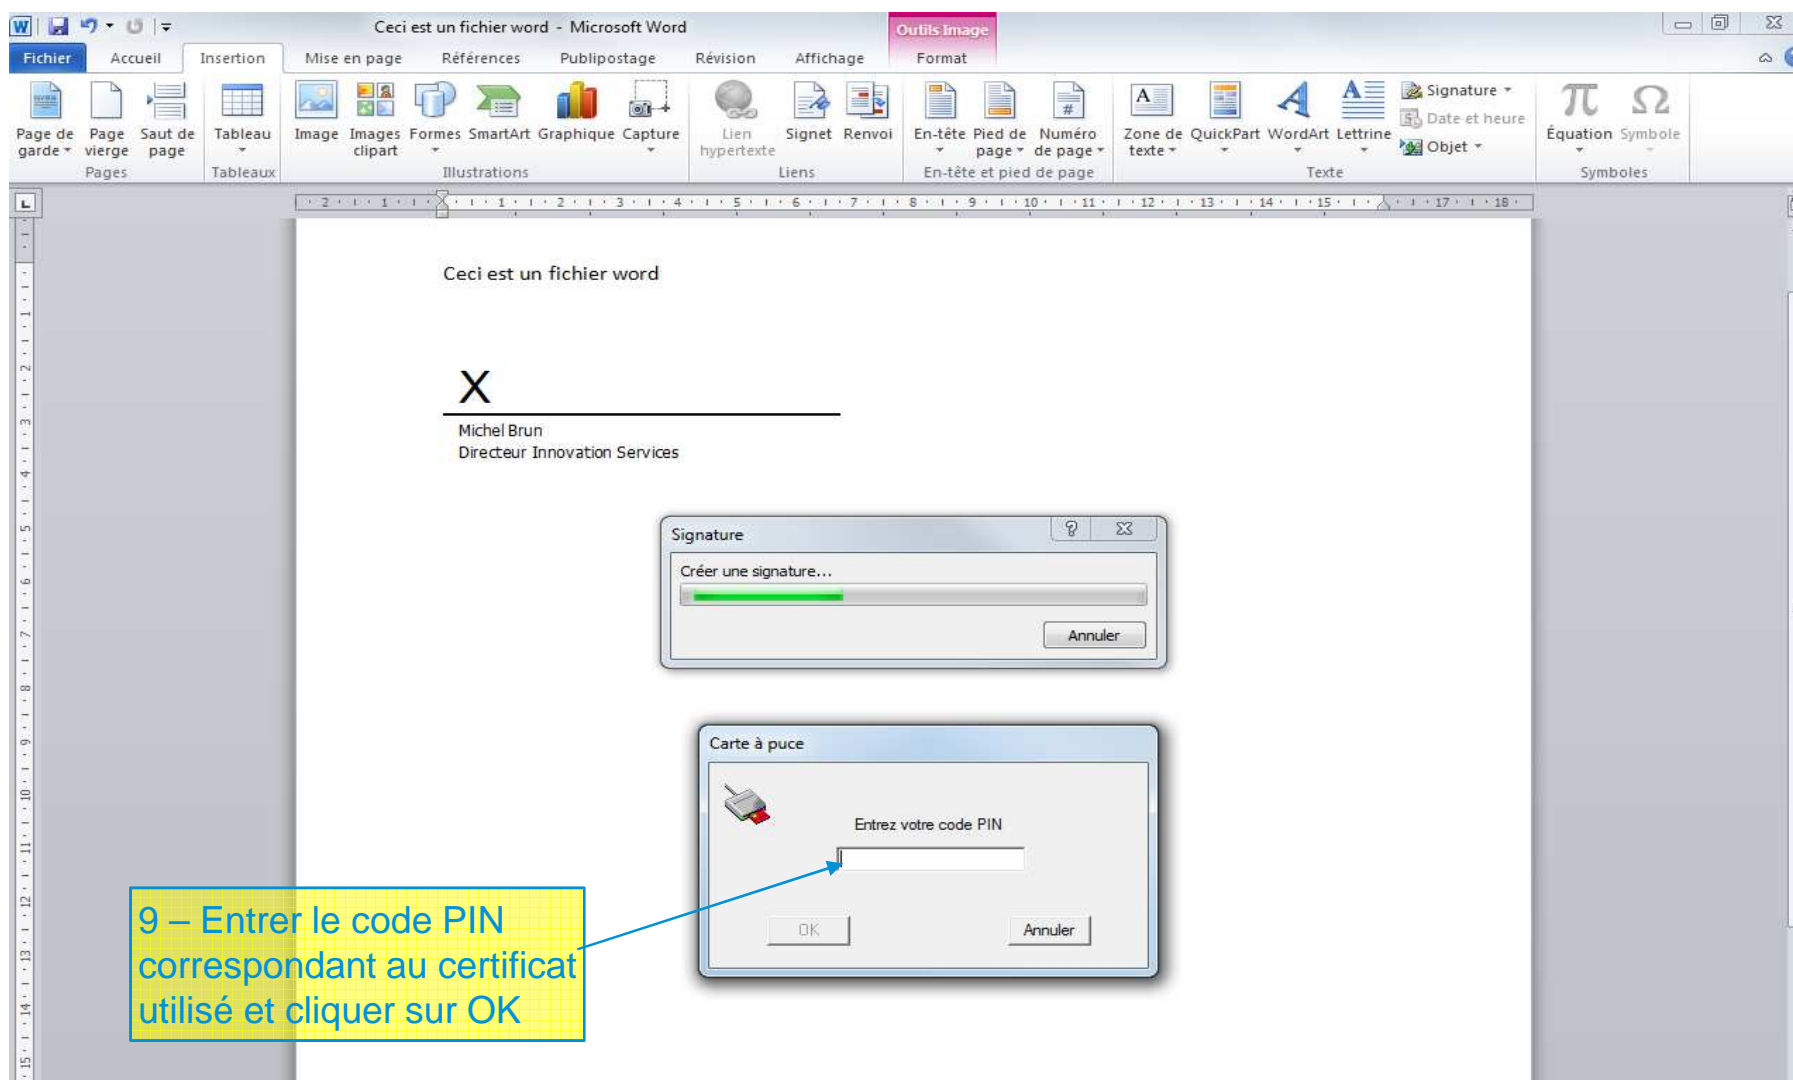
Ceci est un fichier word - Microsoft Word

Outils Image

Fichier Accueil Insertion Mise en page Références Publipostage Révision Affichage Format

Page de garde Page vierge Saut de page
Pages
Tableau
Tableaux
Image Images clipart Formes SmartArt Graphique Capture
Illustrations
Lien hypertexte Signet Renvoi
Liens
En-tête Pied de page Numéro de page
En-tête et pied de page
Zone de texte QuickPart WordArt Lettrine Signature Date et heure Objet
Texte
Équation Symbole
Symboles

Ceci est un fichier word

X

Michel Brun
Directeur Innovation Services

Signature

Créer une signature...

Annuler

Carte à puce

Entrez votre code PIN

OK Annuler

9 – Entrer le code PIN correspondant au certificat utilisé et cliquer sur OK